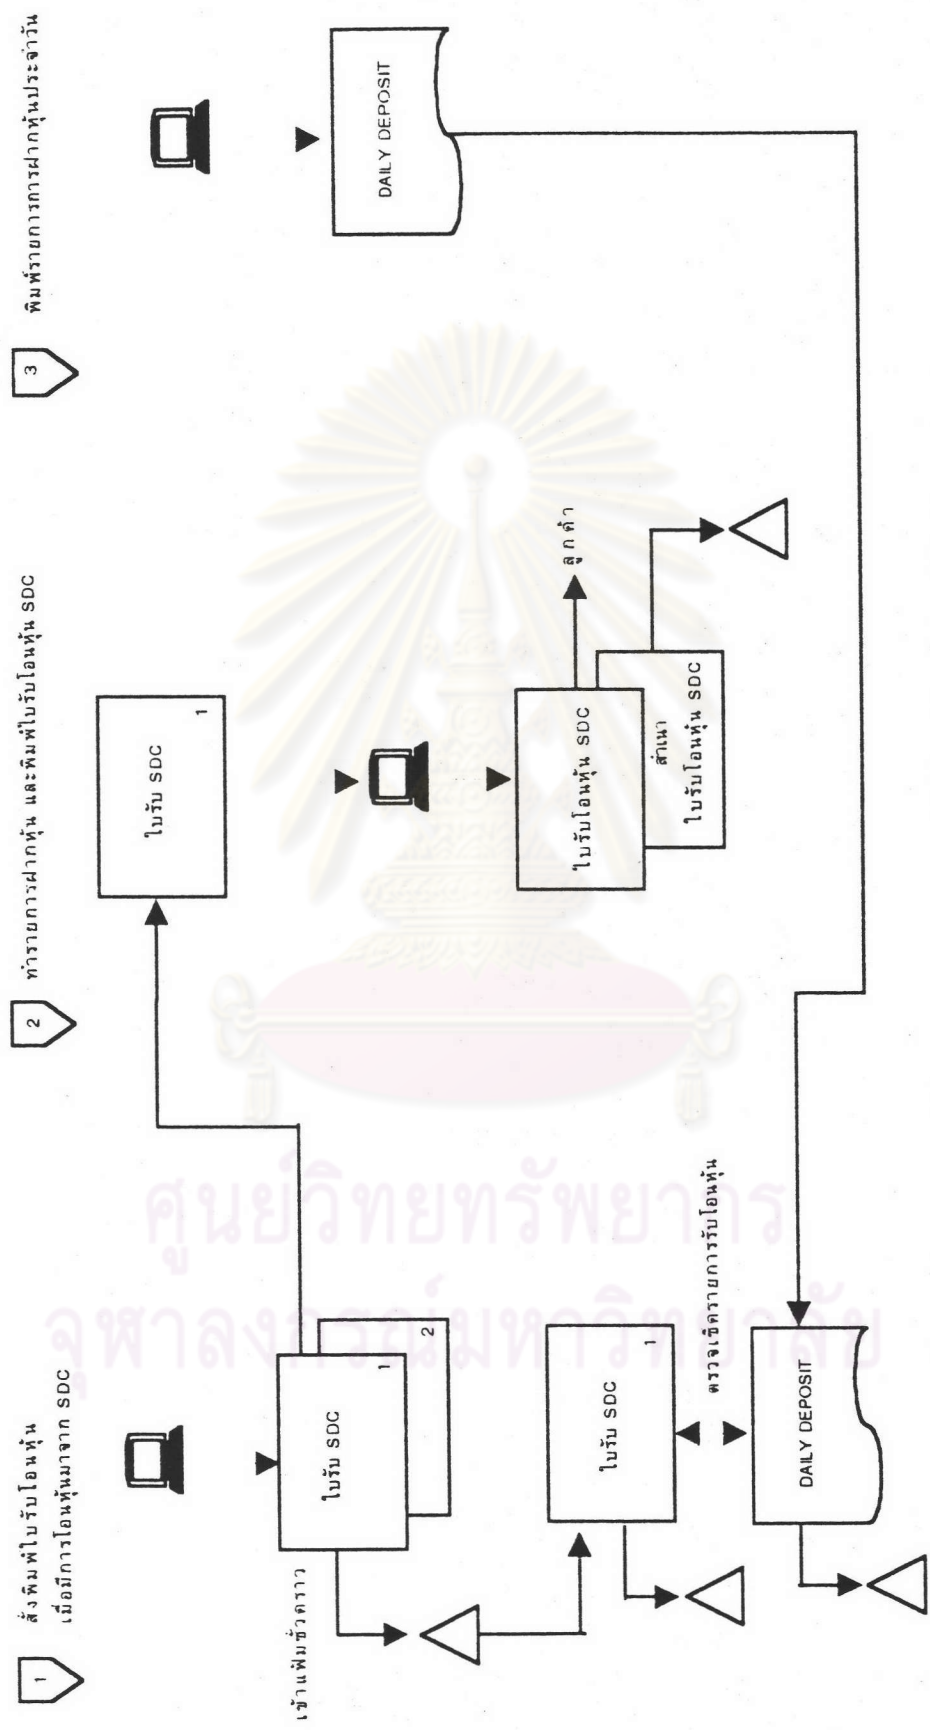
1 สั่งพิมพ์ใบรับโอนหุ้น เมื่อมีการโอนหุ้นมาจาก SDC

2 ทำรายการฝากหุ้น และพิมพ์ใบรับโอนหุ้น SDC

3 พิมพ์รายการการฝากหุ้นประจำวัน

ใบรับ SDC 1

2

เข้าแฟ้มชั่วคราว

ใบรับ SDC 1

ใบรับ SDC 1

ใบรับโอนหุ้น SDC

สำเนา ใบรับโอนหุ้น SDC

ลูกค้า

DAILY DEPOSIT

ตรวจเช็ครายการรับโอนหุ้น

DAILY DEPOSIT

ศูนย์วิทยทรัพยากร
จุฬาลงกรณ์มหาวิทยาลัย